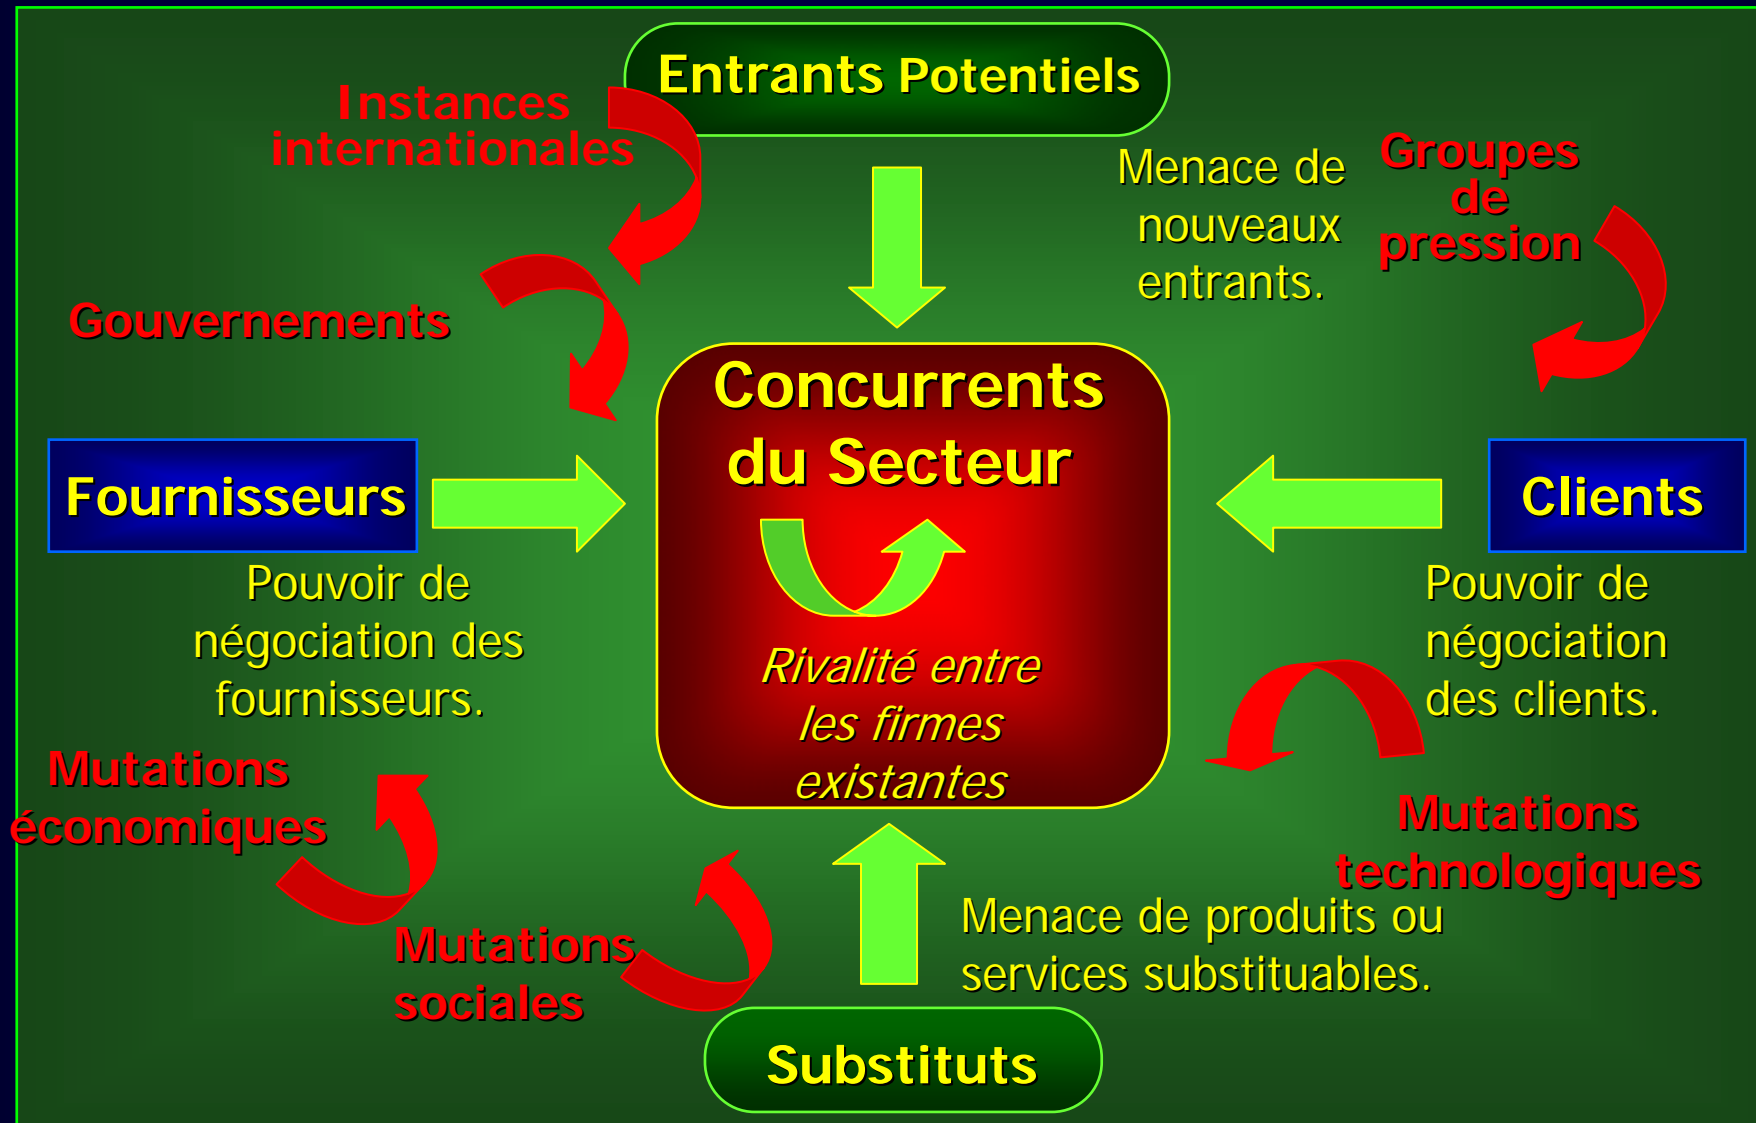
Entrants Potentiels

Instances internationales

Menace de nouveaux entrants.

Groupes de pression

Gouvernements

Concurrents du Secteur

Fournisseurs

Clients

Rivalité entre les firmes existantes

Pouvoir de négociation des fournisseurs.

Pouvoir de négociation des clients.

Mutations économiques

Mutations technologiques

Mutations sociales

Menace de produits ou services substituables.

Substituts